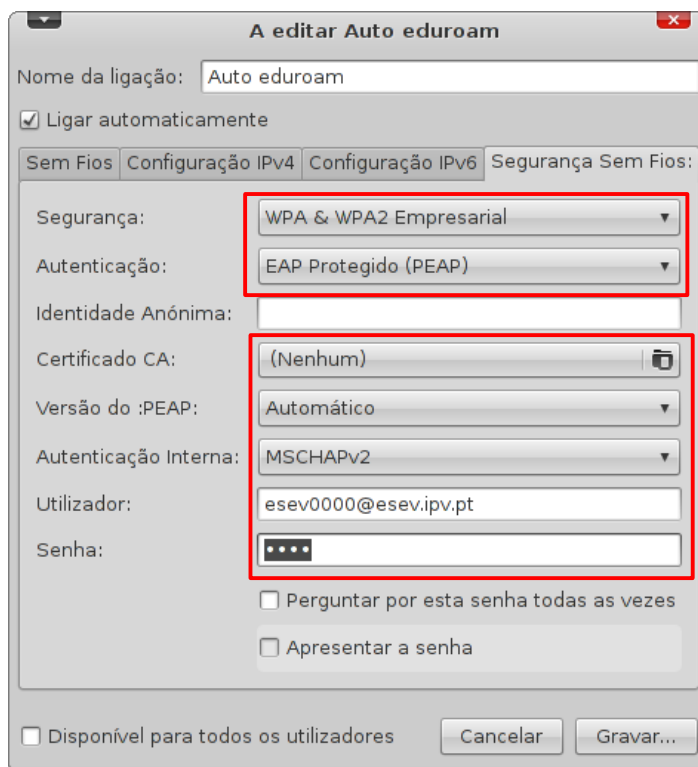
A editar Auto eduroam

Nome da ligação: Auto eduroam

Ligar automaticamente

Sem Fios | Configuração IPv4 | Configuração IPv6 | Segurança Sem Fios:

Segurança: WPA & WPA2 Empresarial

Autenticação: EAP Protegido (PEAP)

Identidade Anónima:

Certificado CA: (Nenhum)

Versão do :PEAP: Automático

Autenticação Interna: MSCHAPv2

Utilizador: esev0000@esev.ipv.pt

Senha: ••••

Perguntar por esta senha todas as vezes

Apresentar a senha

Disponível para todos os utilizadores

Cancelar

Gravar...